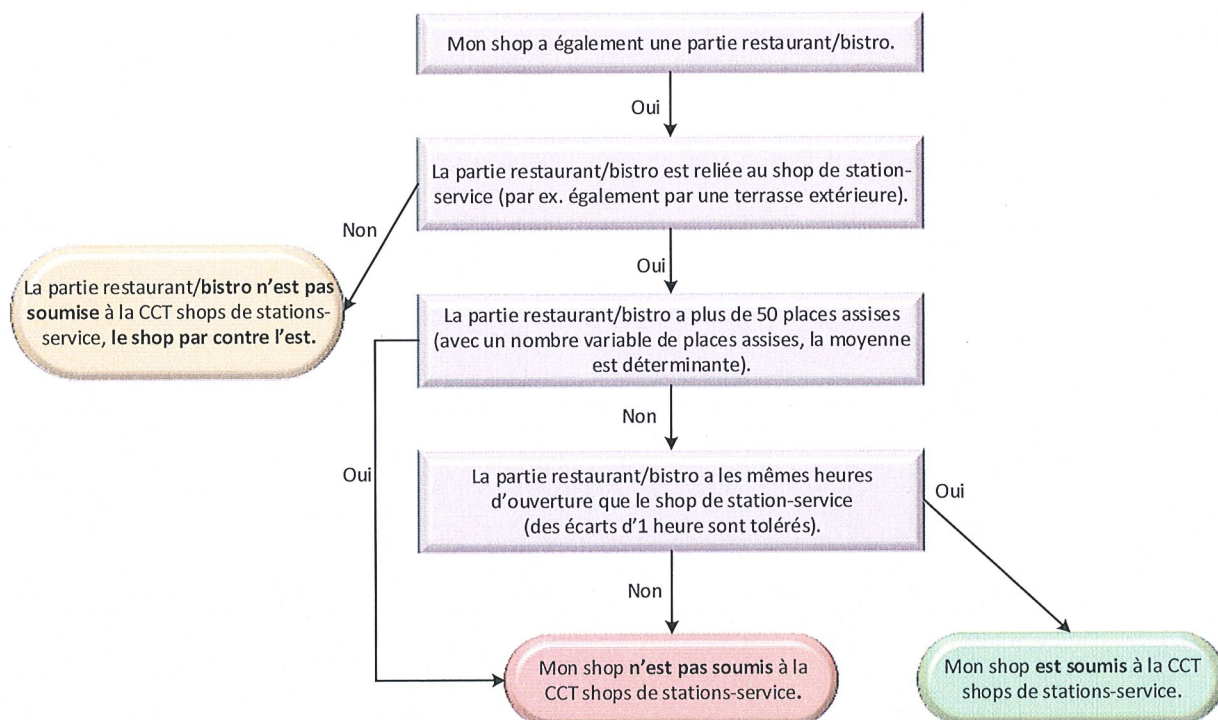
Mon shop a également une partie restaurant/bistro.

Oui

La partie restaurant/bistro est reliée au shop de station-service (par ex. également par une terrasse extérieure).

Non

La partie restaurant/bistro n'est pas soumise à la CCT shops de stations-service, le shop par contre l'est.

Oui

La partie restaurant/bistro a plus de 50 places assises (avec un nombre variable de places assises, la moyenne est déterminante).

Non

Oui

La partie restaurant/bistro a les mêmes heures d'ouverture que le shop de station-service (des écarts d'1 heure sont tolérés).

Oui

Non

Mon shop n'est pas soumis à la CCT shops de stations-service.

Mon shop est soumis à la CCT shops de stations-service.